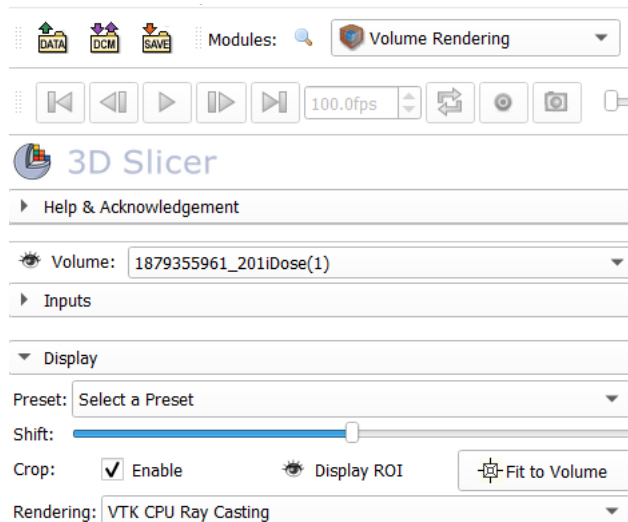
DATA DCM SAVE Modules: Volume Rendering

100.0fps

3D Slicer

Help & Acknowledgement

Volume: 1879355961_201iDose(1)

Inputs

Display

Preset: Select a Preset

Shift:

Crop: ✓ Enable Display ROI Fit to Volume

Rendering: VTK CPU Ray Casting